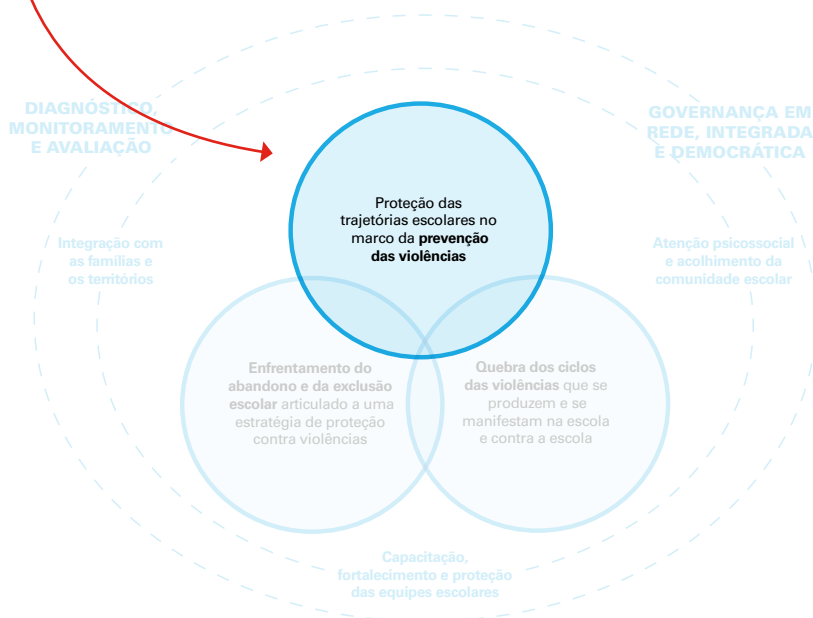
DIAGNÓSTICO, MONITORAMENTO E AVALIAÇÃO

GOVERNANÇA EM REDE, INTEGRADA E DEMOCRÁTICA

Proteção das trajetórias escolares no marco da **prevenção das violências**

Integração com as famílias e os territórios

Atenção psicossocial e acolhimento da comunidade escolar

**Enfrentamento do abandono e da exclusão escolar** articulado a uma estratégia de proteção contra violências

**Quebra dos ciclos das violências** que se produzem e se manifestam na escola e contra a escola

Capacitação, fortalecimento e proteção das equipes escolares